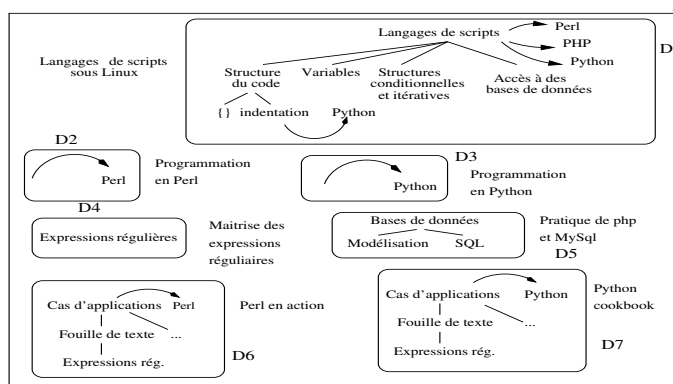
Langages de scripts sous Linux

Langages de scripts
Perl
PHP
Python
D
Structure du code
Variables
Structures conditionnelles et itératives
Accès à des bases de données
{ } indentation
Python

D2
Perl
Programmation en Perl

D3
Python
Programmation en Python

D4
Expressions régulières
Maitrise des expressions réguliaires

Bases de données
Modélisation
SQL
Pratique de php et MySql
D5

Cas d'applications
Perl
Fouille de texte
...
Expressions rég.
Perl en action
D6

Cas d'applications
Python
Fouille de texte
...
Expressions rég.
Python cookbook
D7